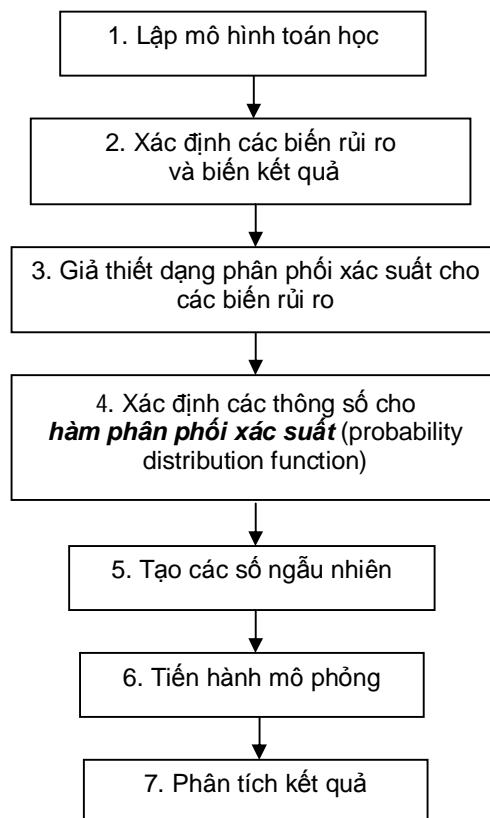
1. Lập mô hình toán học

2. Xác định các biến rủi ro và biến kết quả

3. Giả thiết dạng phân phối xác suất cho các biến rủi ro

4. Xác định các thông số cho ***hàm phân phối xác suất*** (probability distribution function)

5. Tạo các số ngẫu nhiên

6. Tiến hành mô phỏng

7. Phân tích kết quả